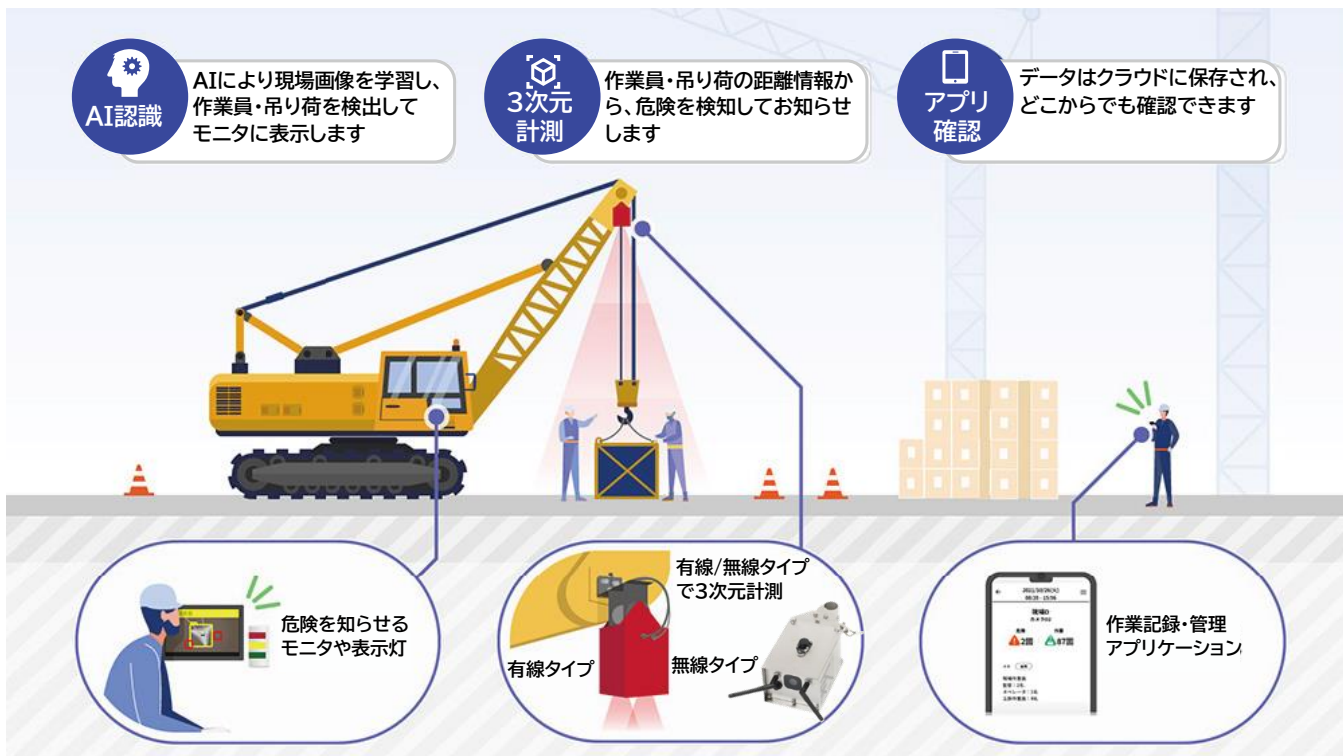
AI認識

AIにより現場画像を学習し、作業員・吊り荷を検出してモニタに表示します

3次元計測

作業員・吊り荷の距離情報から、危険を検知してお知らせします

アプリ確認

データはクラウドに保存され、どこからでも確認できます

危険を知らせるモニタや表示灯

有線/無線タイプで3次元計測

有線タイプ

無線タイプ

現場D

2回

87回

作業記録・管理アプリケーション